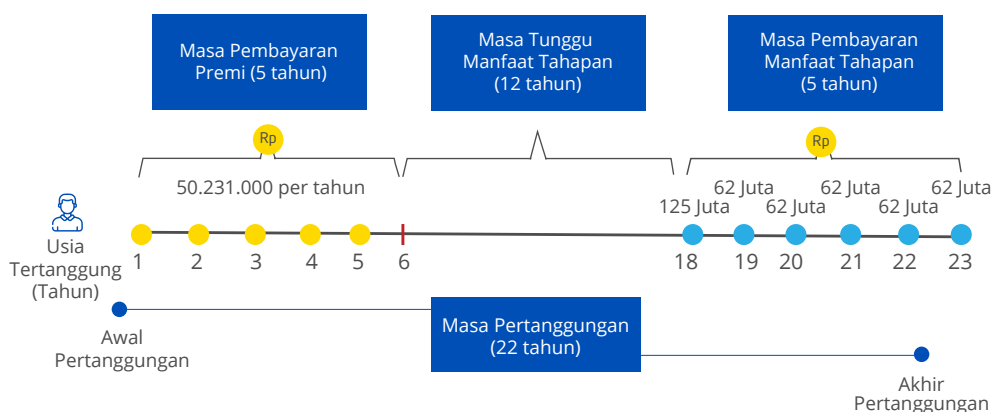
Masa Pembayaran Premi (5 tahun)

Masa Tunggu Manfaat Tahapan (12 tahun)

Masa Pembayaran Manfaat Tahapan (5 tahun)

Rp

Rp

50.231.000 per tahun

125 Juta

62 Juta

62 Juta

62 Juta

62 Juta

62 Juta

Usia Tertanggung (Tahun)

1 2 3 4 5 6 18 19 20 21 22 23

Awal Pertanggungan

Masa Pertanggungan (22 tahun)

Akhir Pertanggungan